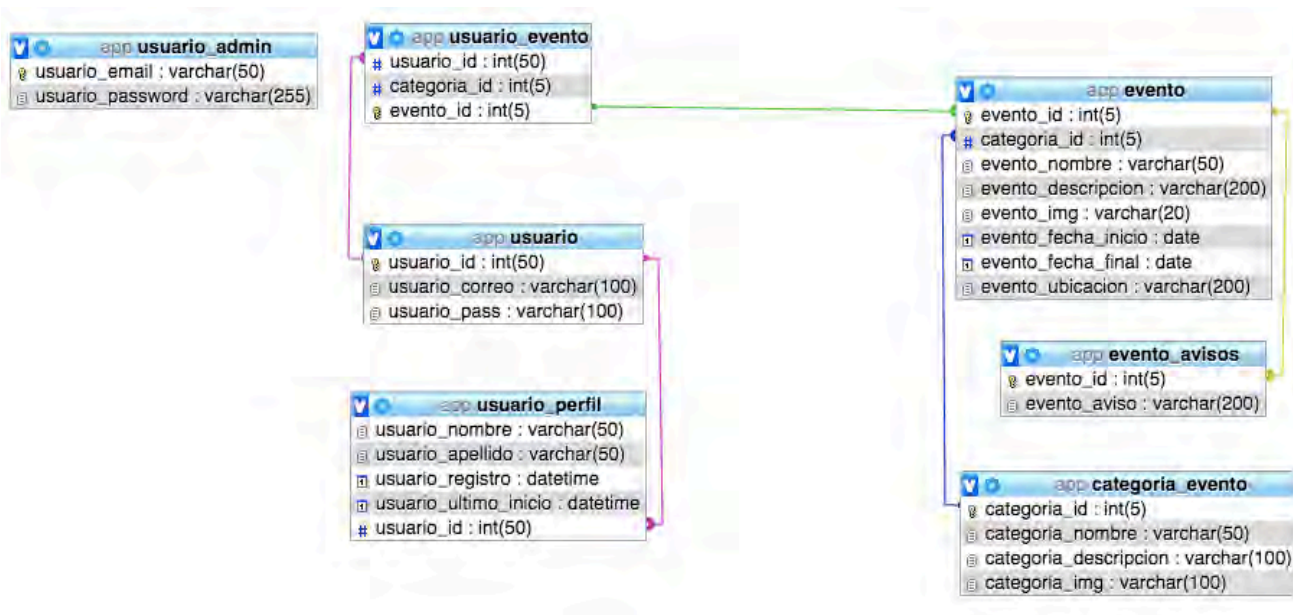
app usuario_admin
usuario_email : varchar(50)
usuario_password : varchar(255)

app usuario_evento
usuario_id : int(50)
categoria_id : int(5)
evento_id : int(5)

app usuario
usuario_id : int(50)
usuario_correo : varchar(100)
usuario_pass : varchar(100)

app usuario_perfil
usuario_nombre : varchar(50)
usuario_apellido : varchar(50)
usuario_registro : datetime
usuario_ultimo_inicio : datetime
usuario_id : int(50)

app evento
evento_id : int(5)
categoria_id : int(5)
evento_nombre : varchar(50)
evento_descripcion : varchar(200)
evento_img : varchar(20)
evento_fecha_inicio : date
evento_fecha_final : date
evento_ubicacion : varchar(200)

app evento_avisos
evento_id : int(5)
evento_aviso : varchar(200)

app categoria_evento
categoria_id : int(5)
categoria_nombre : varchar(50)
categoria_descripcion : varchar(100)
categoria_img : varchar(100)